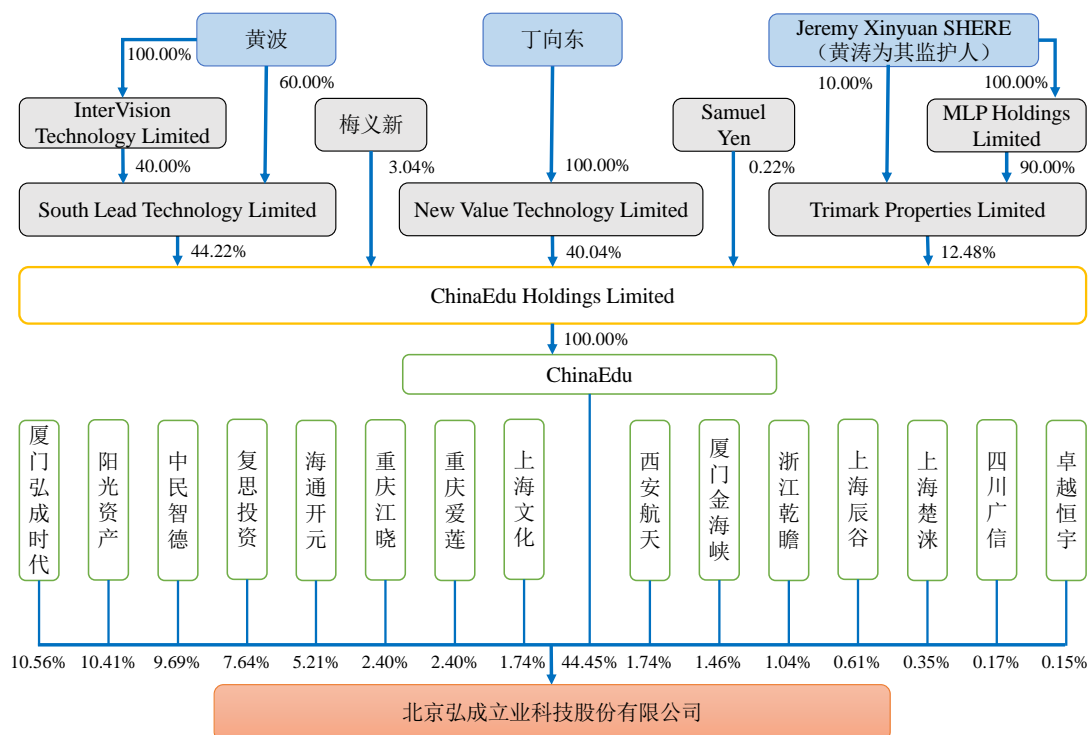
黄波

丁向东

Jeremy Xinyuan SHERE
（黄涛为其监护人）

100.00%

60.00%

10.00%

100.00%

InterVision Technology Limited

梅义新

Samuel Yen

MLP Holdings Limited

40.00%

3.04%

100.00%

0.22%

90.00%

South Lead Technology Limited

New Value Technology Limited

Trimark Properties Limited

44.22%

40.04%

12.48%

ChinaEdu Holdings Limited

100.00%

ChinaEdu

厦门弘成时代

阳光资产

中民智德

复思投资

海通开元

重庆江晓

重庆爱莲

上海文化

西安航天

厦门金海峡

浙江乾瞻

上海辰谷

上海楚涞

四川广信

卓越恒宇

10.56% 10.41% 9.69% 7.64% 5.21% 2.40% 2.40% 1.74% 44.45% 1.74% 1.46% 1.04% 0.61% 0.35% 0.17% 0.15%

北京弘成立业科技股份有限公司